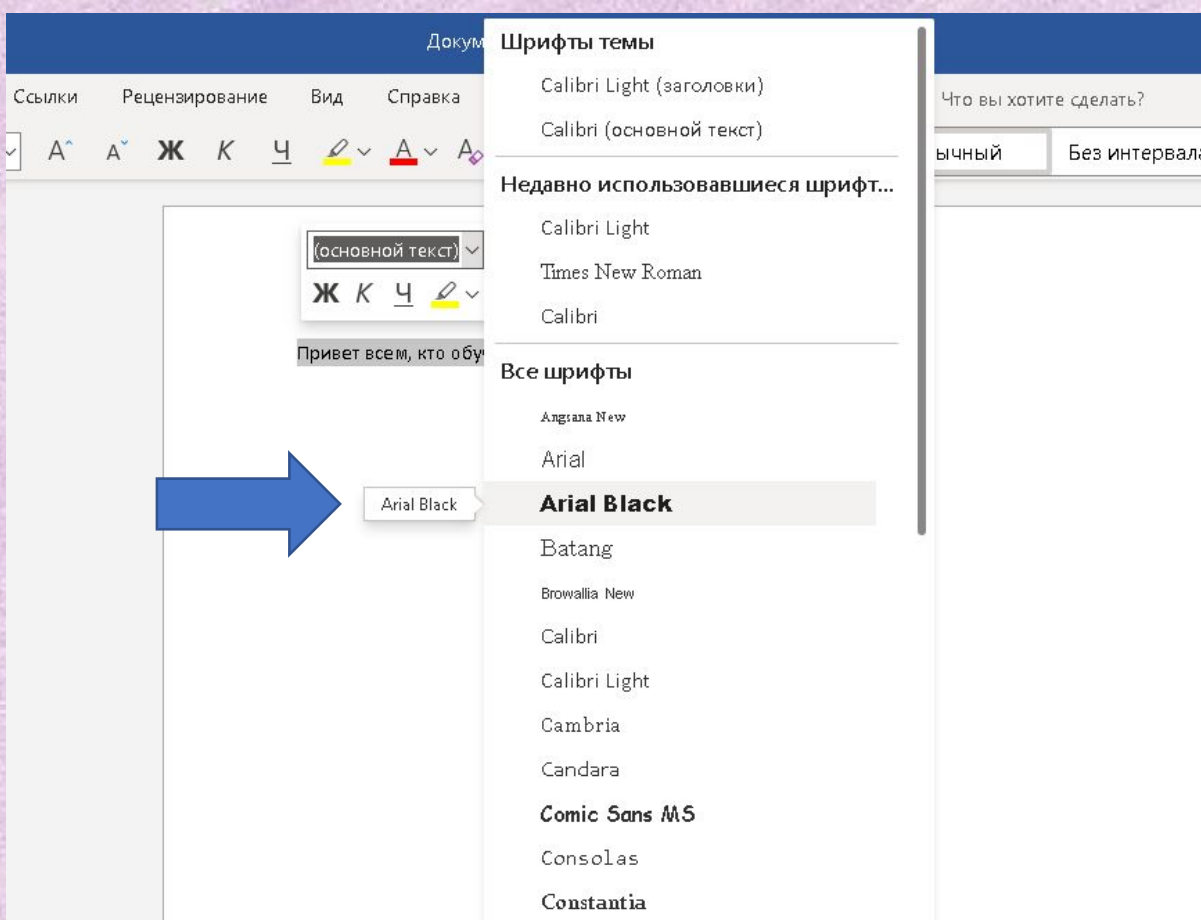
Докум

Ссылки Рецензирование Вид Справка

Что вы хотите сделать?

A A Ж К Ч A A

ычный Без интервал

(основной текст)

Ж К Ч

Привет всем, кто обу

Arial Black

Шрифты темы

Calibri Light (заголовки)

Calibri (основной текст)

Недавно использовавшиеся шрифт...

Calibri Light

Times New Roman

Calibri

Все шрифты

Angsana New

Arial

Arial Black

Batang

Browallia New

Calibri

Calibri Light

Cambria

Candara

Comic Sans MS

Consolas

Constantia